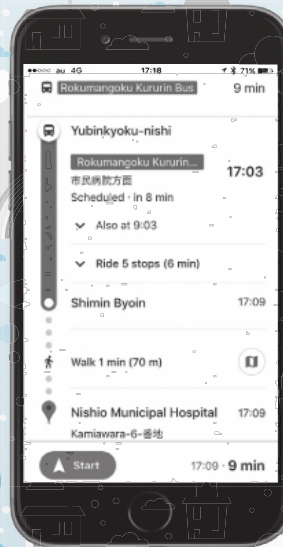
●●○○○ au 4G 17:18 71%

Rokumangoku Kururin Bus 9 min

Yubinkyoku-nishi

Rokumangoku Kururin...

市民病院方面

Scheduled · in 8 min

17:03

Also at 9:03

Ride 5 stops (6 min)

Shimin Byoin 17:09

Walk 1 min (70 m)

Nishio Municipal Hospital 17:09

Kamiawara-6-番地

Start

17:09 · 9 min